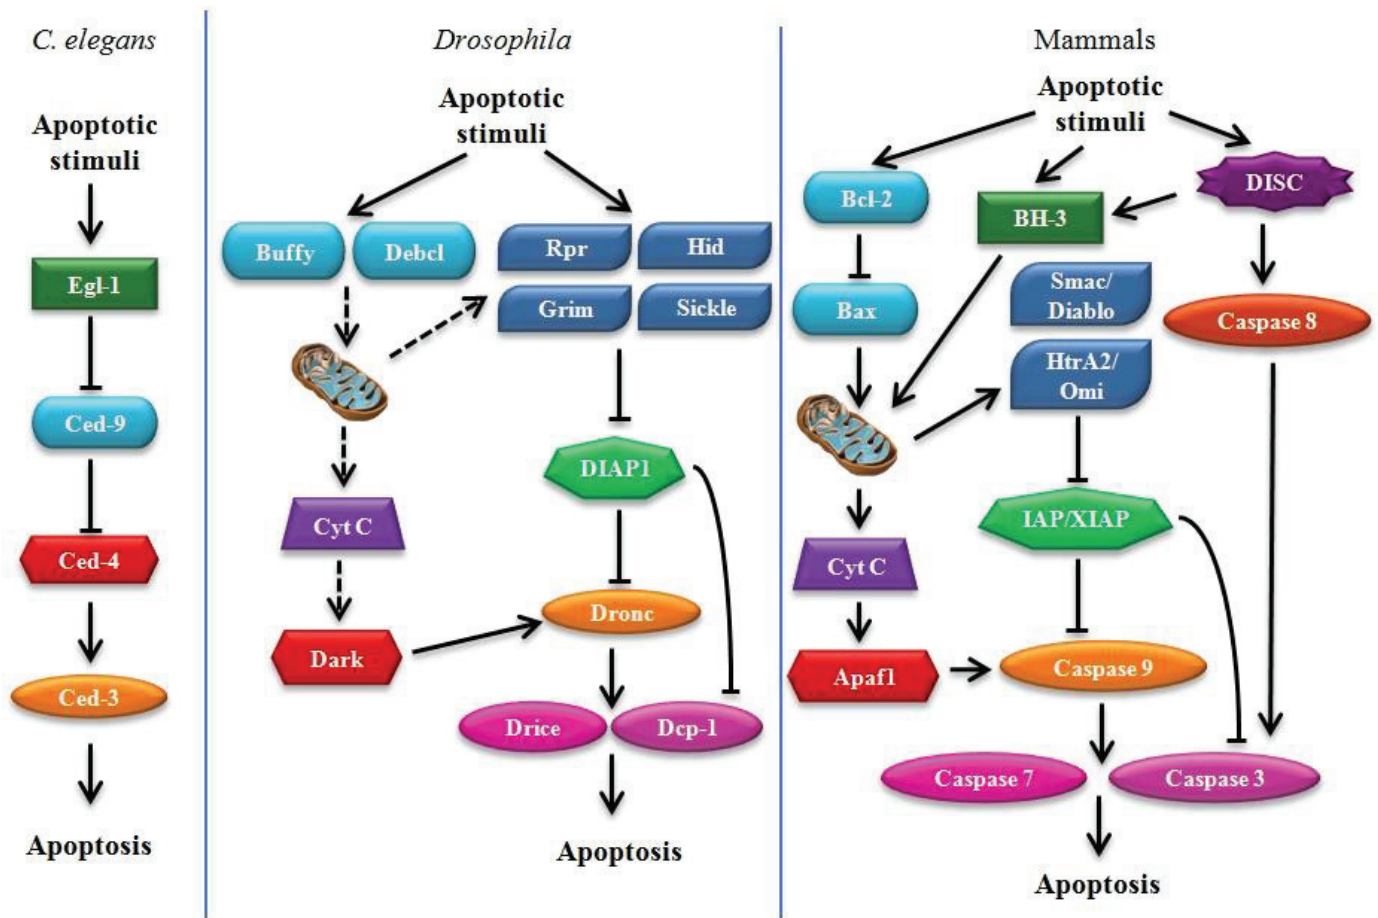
C. elegans

Apoptotic stimuli

Egl-1

Ced-9

Ced-4

Ced-3

Apoptosis

Drosophila

Apoptotic stimuli

Buffy

Debcl

Rpr

Hid

Grim

Sickle

Cyt C

Dark

DIAP1

Dronc

Drice

Dcp-1

Apoptosis

Mammals

Apoptotic stimuli

Bcl-2

BH-3

DISC

Bax

Smac/ Diablo

Caspase 8

HtrA2/ Omi

IAP/XIAP

Cyt C

Apaf1

Caspase 9

Caspase 7

Caspase 3

Apoptosis